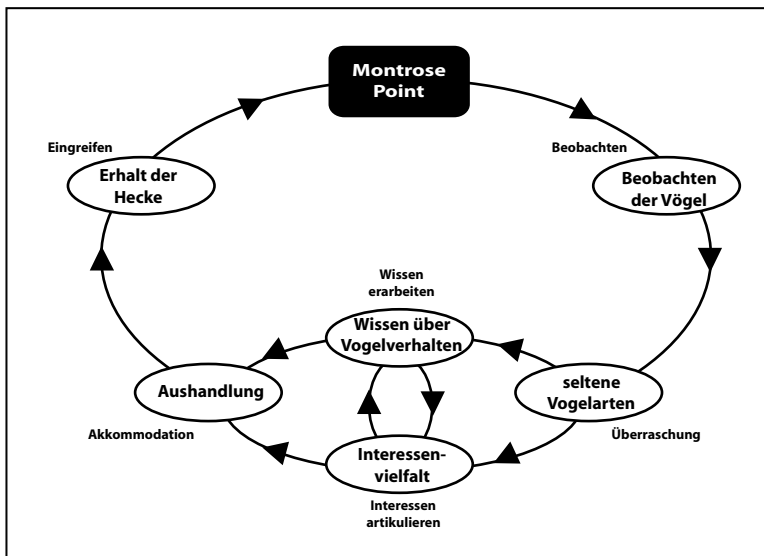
Montrose Point

Beobachten

Beobachten der Vögel

Eingreifen

Erhalt der Hecke

Wissen erarbeiten

Wissen über Vogelverhalten

Aushandlung

seltene Vogelarten

Akkommodation

Überraschung

Interessenvielfalt

Interessen artikulieren